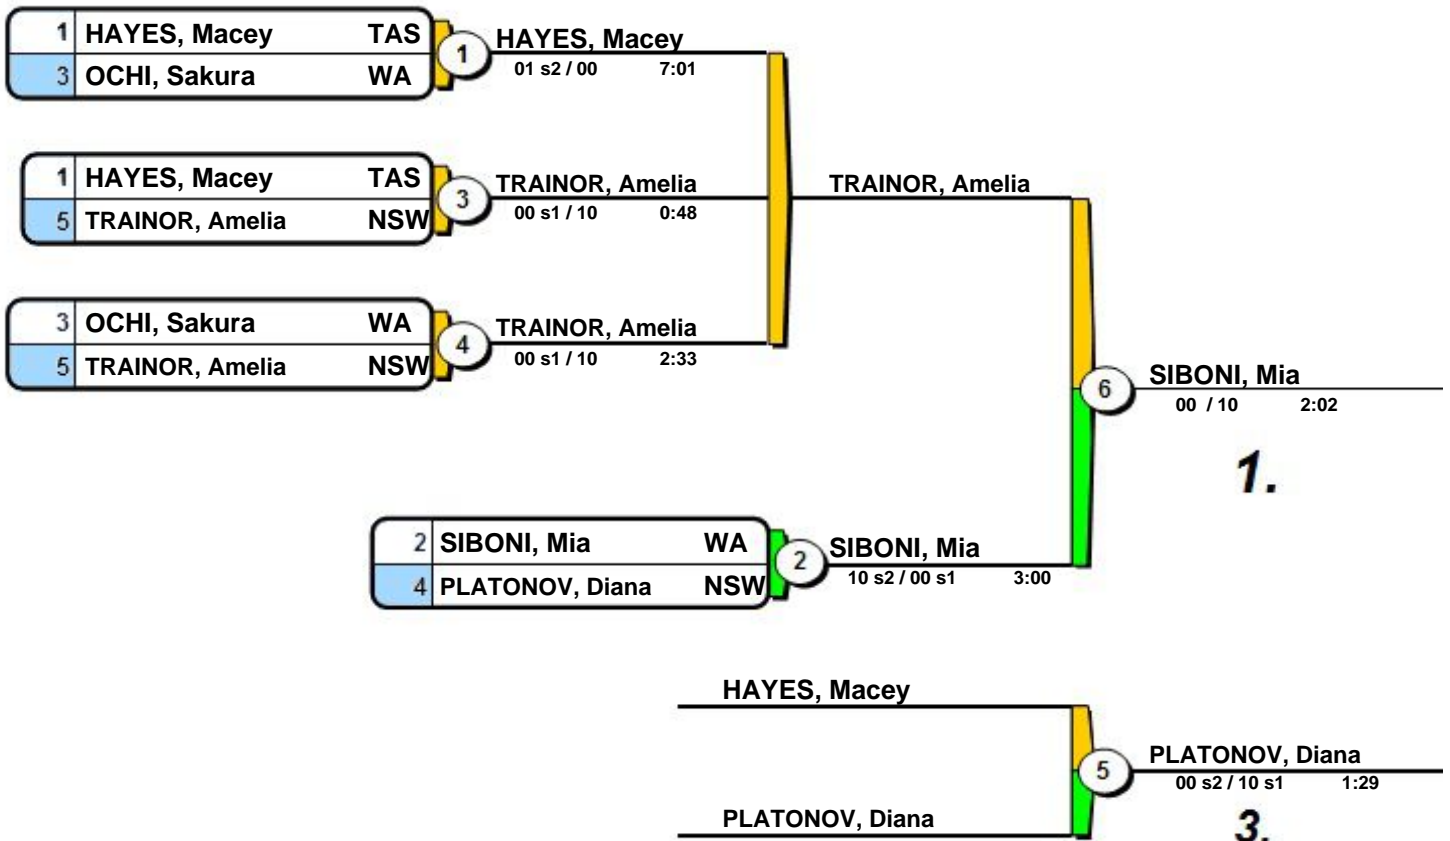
1 HAYES, Macey TAS
3 OCHI, Sakura WA

1

HAYES, Macey
01 s2 / 00 7:01

1 HAYES, Macey TAS
5 TRAINOR, Amelia NSW

3

TRAINOR, Amelia
00 s1 / 10 0:48

TRAINOR, Amelia

3 OCHI, Sakura WA
5 TRAINOR, Amelia NSW

4

TRAINOR, Amelia
00 s1 / 10 2:33

6

SIBONI, Mia
00 / 10 2:02

1.

2 SIBONI, Mia WA
4 PLATONOV, Diana NSW

2

SIBONI, Mia
10 s2 / 00 s1 3:00

HAYES, Macey

5

PLATONOV, Diana
00 s2 / 10 s1 1:29

PLATONOV, Diana

3.